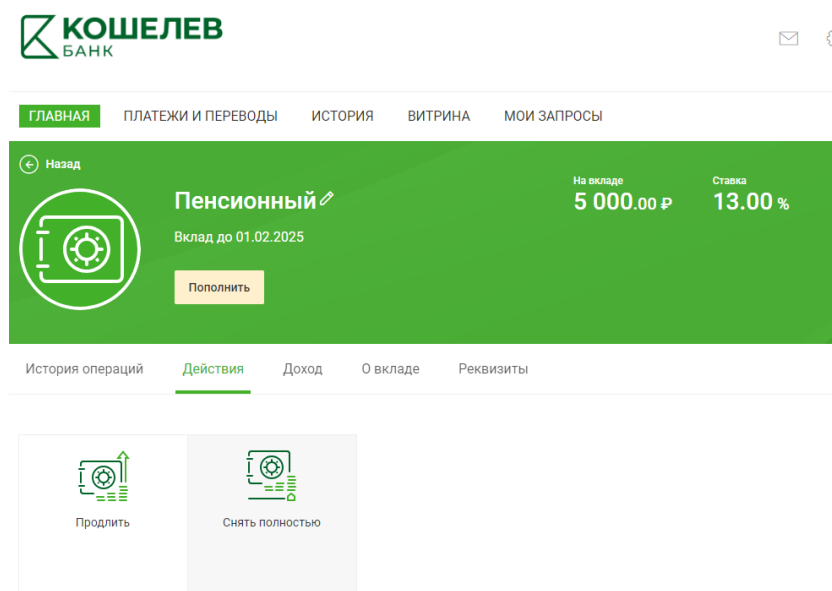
КОШЕЛЕВ
БАНК

ГЛАВНАЯ ПЛАТЕЖИ И ПЕРЕВОДЫ ИСТОРИЯ ВИТРИНА МОИ ЗАПРОСЫ

Назад

Пенсионный

Вклад до 01.02.2025

Пополнить

На вкладе
5 000.00 ₽

Ставка
13.00 %

История операций Действия Доход О вкладе Реквизиты

Продлить

Снять полностью